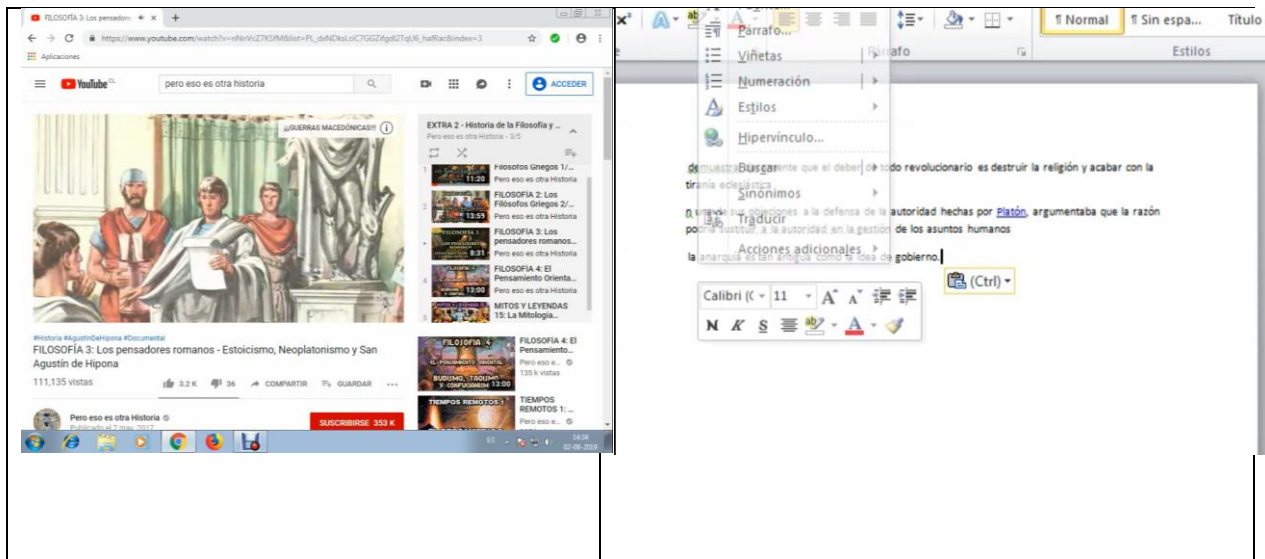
FILOSOFÍA 3: Los pensadore ×
+
https://www.youtube.com/watch?v=nNnVzZ7KSfM&list=PL_dxNDkoLoC7GGZifgdI2TqU6_hafRacB&index=3
Aplicaciones
YouTube CL
pero eso es otra historia
ACCEDER
¡¡GUERRAS MACEDÓNICAS!!
EXTRA 2 - Historia de la Filosofía y ...
Pero eso es otra Historia - 3/5
11:20 Filósofos Griegos 1/...
Pero eso es otra Historia
2 13:59 FILOSOFÍA 2: Los Filósofos Griegos 2/...
Pero eso es otra Historia
8:31 FILOSOFÍA 3: Los pensadores romanos...
Pero eso es otra Historia
4 13:00 FILOSOFÍA 4: El Pensamiento Orienta...
Pero eso es otra Historia
5 MITOS Y LEYENDAS 15: La Mitología...
#Historia #AgustínDeHipona #Documental
FILOSOFÍA 3: Los pensadores romanos - Estoicismo, Neoplatonismo y San Agustín de Hipona
111,135 vistas
3.2 K 36 COMPARTIR GUARDAR ...
FILOSOFÍA 4 EL PENSAMIENTO ORIENTAL BUDISMO, TAOISMO Y CONFUCIANISMO 13:00
FILOSOFÍA 4: El Pensamiento...
Pero eso e...
135 k vistas
TIEMPOS REMOTOS 1
TIEMPOS REMOTOS 1: ...
Pero eso e...
Pero eso es otra Historia
Publicado el 7 may. 2017
SUSCRIBIRSE 353 K
ES 14:04 02-08-2019

¶ Normal ¶ Sin espa... Título
Párrafo Estilos
Párrafo...
Viñetas
Numeración
Estilos
Hipervínculo...
Buscar
Sinónimos
Traducir
Acciones adicionales
demuestra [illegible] que el deber de todo revolucionario es destruir la religión y acabar con la tiranía eclesiástica
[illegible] a la defensa de la autoridad hechas por Platón, argumentaba que la razón podría sustituir a la autoridad en la gestión de los asuntos humanos
la anarquía es tan antigua como la idea de gobierno.
(Ctrl)
Calibri (C 11 A A
N K S ab A